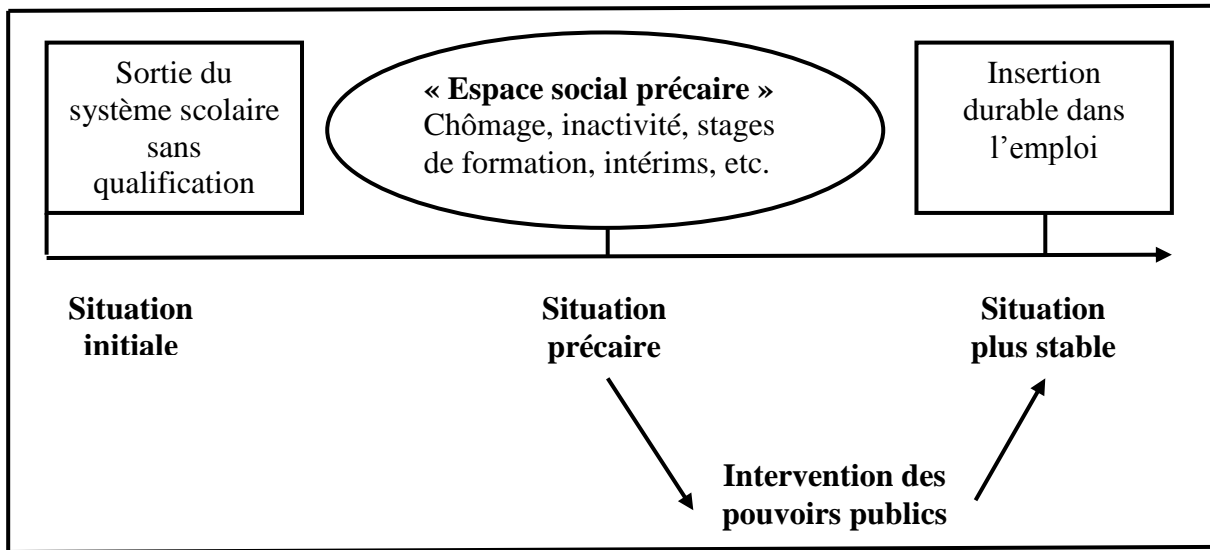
Sortie du système scolaire sans qualification

**« Espace social précaire »**
Chômage, inactivité, stages de formation, intérims, etc.

Insertion durable dans l'emploi

**Situation initiale**

**Situation précaire**

**Situation plus stable**

**Intervention des pouvoirs publics**